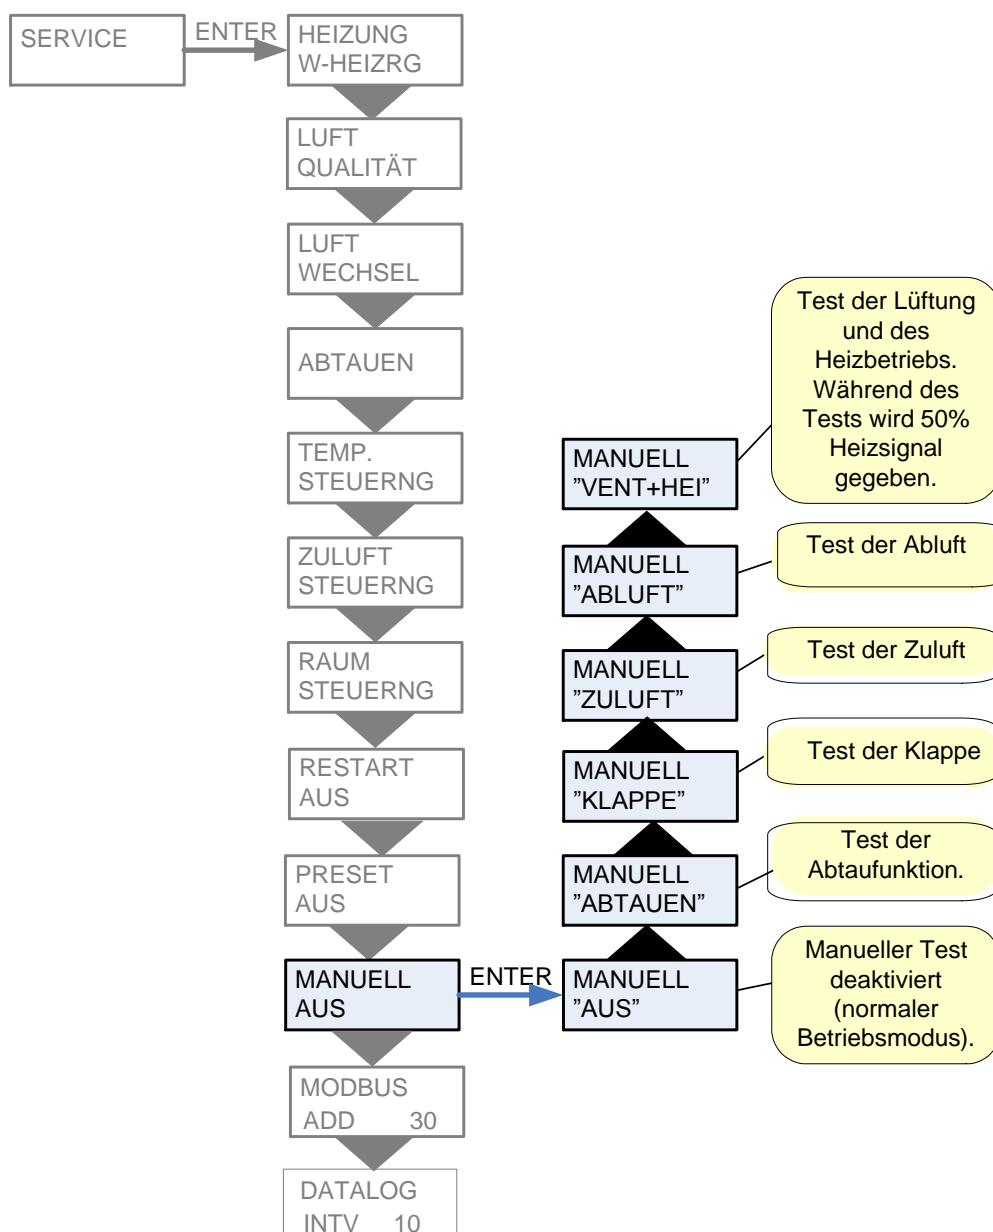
SERVICE

ENTER

HEIZUNG
W-HEIZRG

LUFT
QUALITÄT

LUFT
WECHSEL

ABTAUEN

TEMP.
STEUERNG

ZULUFT
STEUERNG

RAUM
STEUERNG

RESTART
AUS

PRESET
AUS

MANUELL
AUS

ENTER

MODBUS
ADD 30

DATALOG
INTV 10

MANUELL
"VENT+HEI"

Test der Lüftung und des Heizbetriebs. Während des Tests wird 50% Heizsignal gegeben.

MANUELL
"ABLUFT"

Test der Abluft

MANUELL
"ZULUFT"

Test der Zuluft

MANUELL
"KLAPPE"

Test der Klappe

MANUELL
"ABTAUEN"

Test der Abtaufunktion.

MANUELL
"AUS"

Manueller Test deaktiviert (normaler Betriebsmodus).